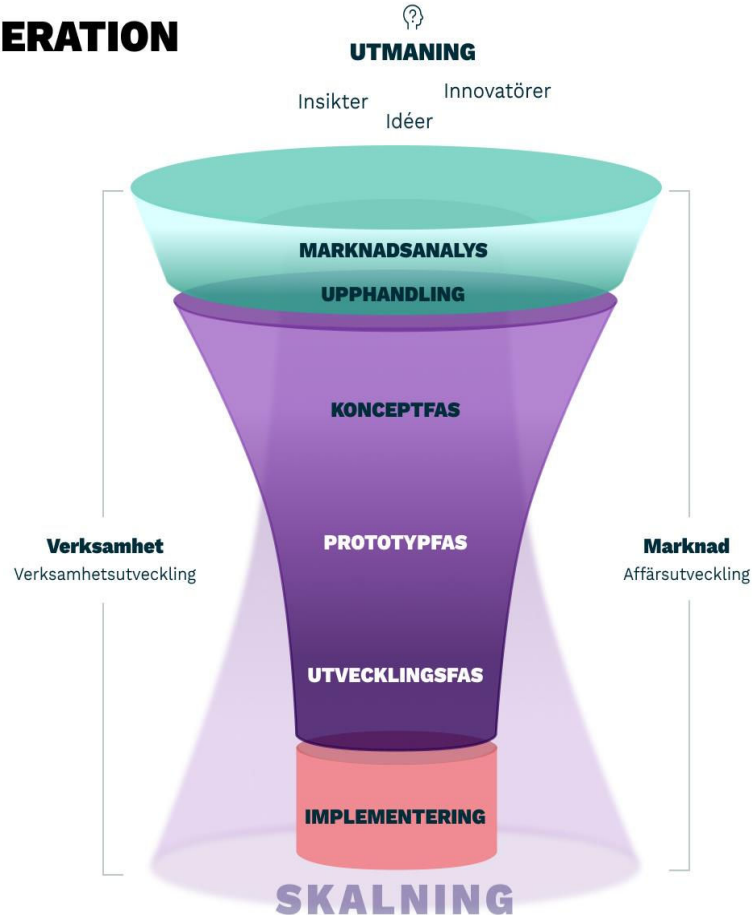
ERATION

UTMANING

Insikter
Idéer
Innovatörer

MARKNADSANALYS
UPPHANDLING

KONCEPTFAS

Verksamhet
Verksamhetsutveckling

PROTOTYPFAS

Marknad
Affärsutveckling

UTVECKLINGSFAS

IMPLEMENTERING

SKALNING